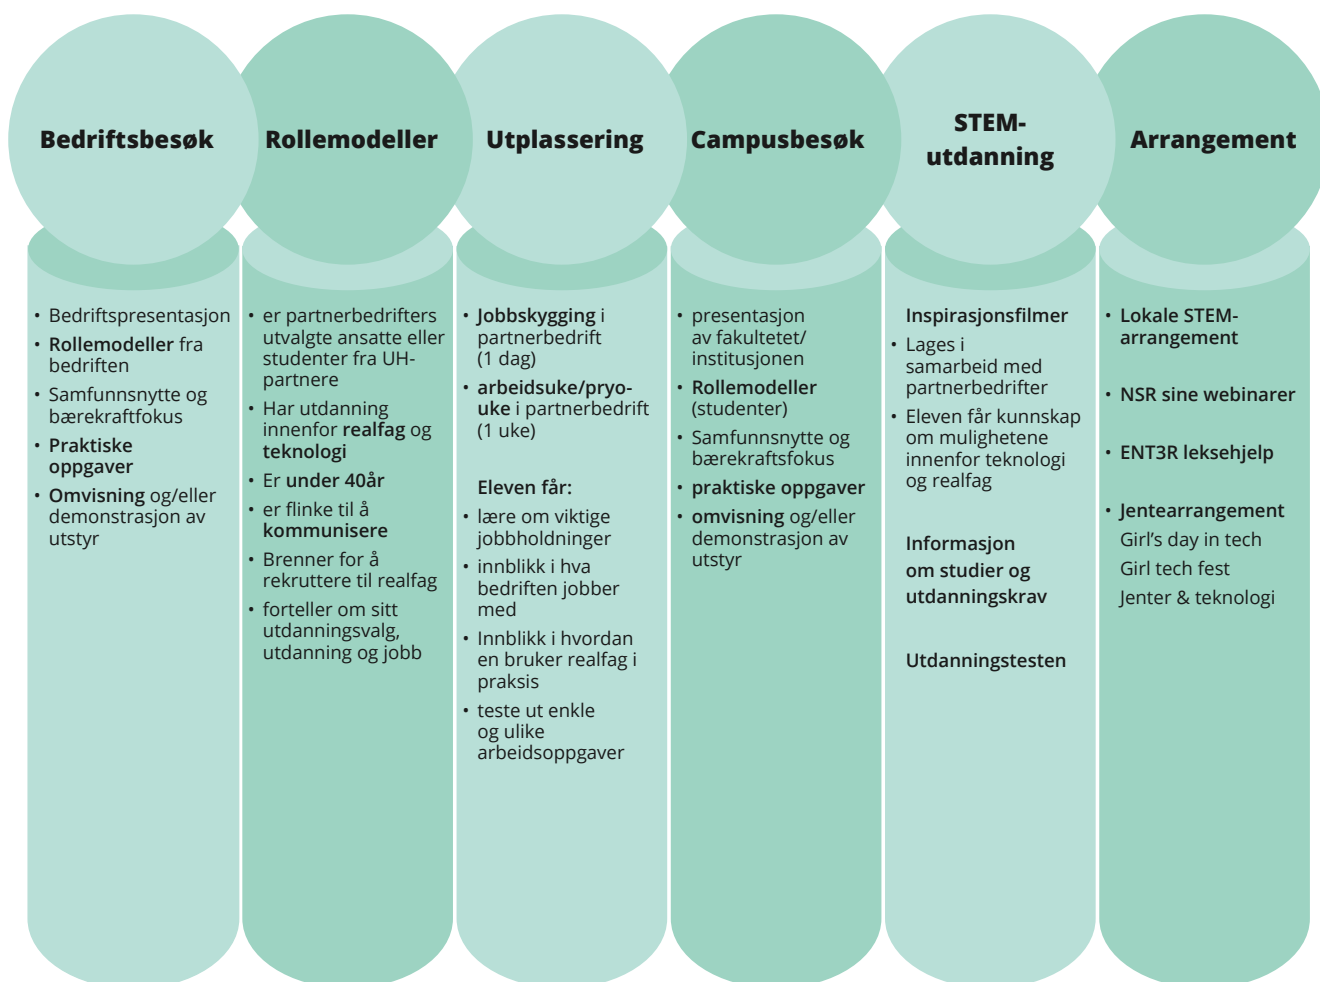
Bedriftsbesøk

- Bedriftspresentasjon
- Rollemodeller fra bedriften
- Samfunnsnytte og bærekraftfokus
- Praktiske oppgaver
- Omvisning og/eller demonstrasjon av utstyr

Rollemodeller

- er partnerbedrifters utvalgte ansatte eller studenter fra UH-partnere
- Har utdanning innenfor realfag og teknologi
- Er under 40år
- er flinke til å kommunisere
- Brenner for å rekruttere til realfag
- forteller om sitt utdanningsvalg, utdanning og jobb

Utplassering

- Jobbskygging i partnerbedrift (1 dag)
- arbeidsuke/pryo-uke i partnerbedrift (1 uke)

Eleven får:
- lære om viktige jobbholdninger
- innblikk i hva bedriften jobber med
- Innblikk i hvordan en bruker realfag i praksis
- teste ut enkle og ulike arbeidsoppgaver

Campusbesøk

- presentasjon av fakultetet/ institusjonen
- Rollemodeller (studenter)
- Samfunnsnytte og bærekraftsfokus
- praktiske oppgaver
- omvisning og/eller demonstrasjon av utstyr

STEM-utdanning

Inspirasjonsfilmer
- Lages i samarbeid med partnerbedrifter
- Eleven får kunnskap om mulighetene innenfor teknologi og realfag

Informasjon om studier og utdanningskrav

Utdanningstesten

Arrangement

- Lokale STEM-arrangement
- NSR sine webinarer
- ENT3R leksehjelp
- Jentearrangement
Girl's day in tech
Girl tech fest
Jenter & teknologi